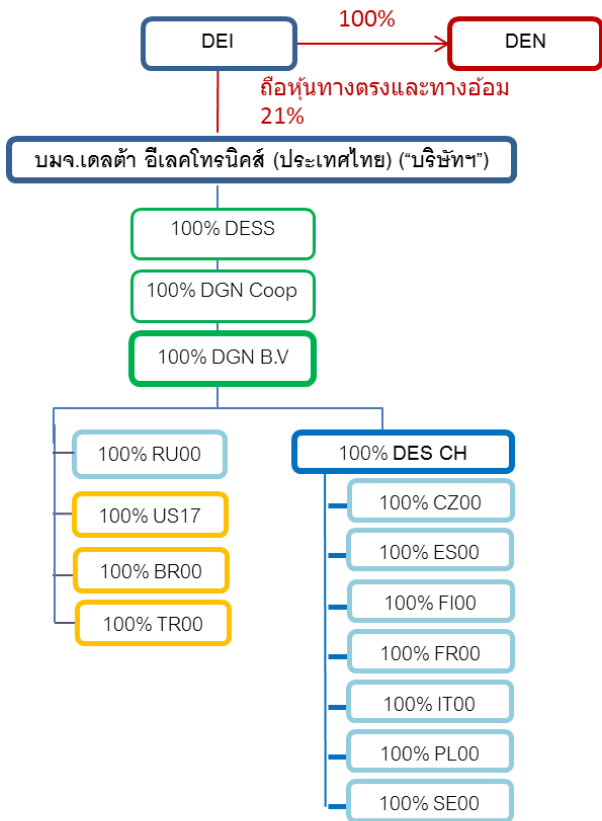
DEI

100%

DEN

ถือหุ้นทางตรงและทางอ้อม 21%

บมจ.เดลต้า อีเลคโทรนิคส์ (ประเทศไทย) ("บริษัทฯ")

100% DESS

100% DGN Coop

100% DGN B.V

100% RU00

100% US17

100% BR00

100% TR00

100% DES CH

100% CZ00

100% ES00

100% FI00

100% FR00

100% IT00

100% PL00

100% SE00